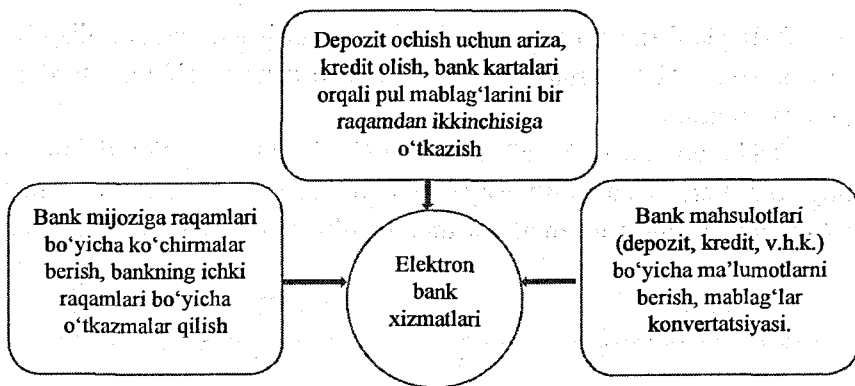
Depozit ochish uchun ariza, kredit olish, bank kartalari orqali pul mablag'larini bir raqamdan ikkinchisiga o'tkazish

Bank mijoziga raqamlari bo'yicha ko'chirmalar berish, bankning ichki raqamlari bo'yicha o'tkazmalar qilish

Elektron bank xizmatlari

Bank mahsulotlari (depozit, kredit, v.h.k.) bo'yicha ma'lumotlarni berish, mablag'lar konvertatsiyasi.